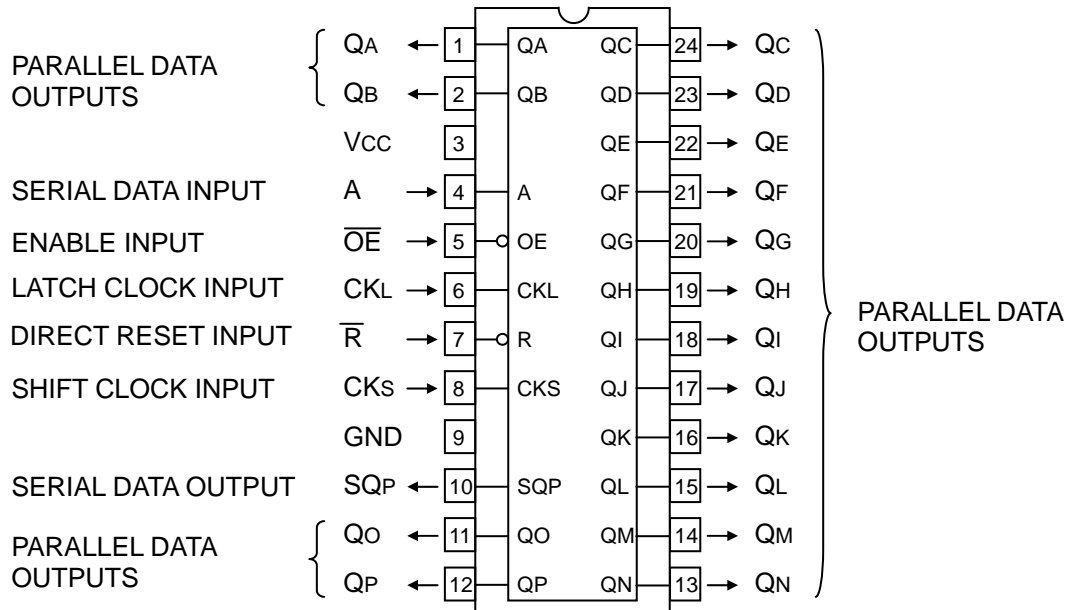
PARALLEL DATA OUTPUTS
QA 1 QA QC 24 QC
QB 2 QB QD 23 QD
VCC 3 QE 22 QE
SERIAL DATA INPUT A 4 A QF 21 QF
ENABLE INPUT $\overline{OE}$ 5 OE QG 20 QG
LATCH CLOCK INPUT CKL 6 CKL QH 19 QH
DIRECT RESET INPUT $\overline{R}$ 7 R QI 18 QI
SHIFT CLOCK INPUT CKS 8 CKS QJ 17 QJ
GND 9 QK 16 QK
SERIAL DATA OUTPUT SQP 10 SQP QL 15 QL
PARALLEL DATA OUTPUTS
QO 11 QO QM 14 QM
QP 12 QP QN 13 QN

PARALLEL DATA OUTPUTS